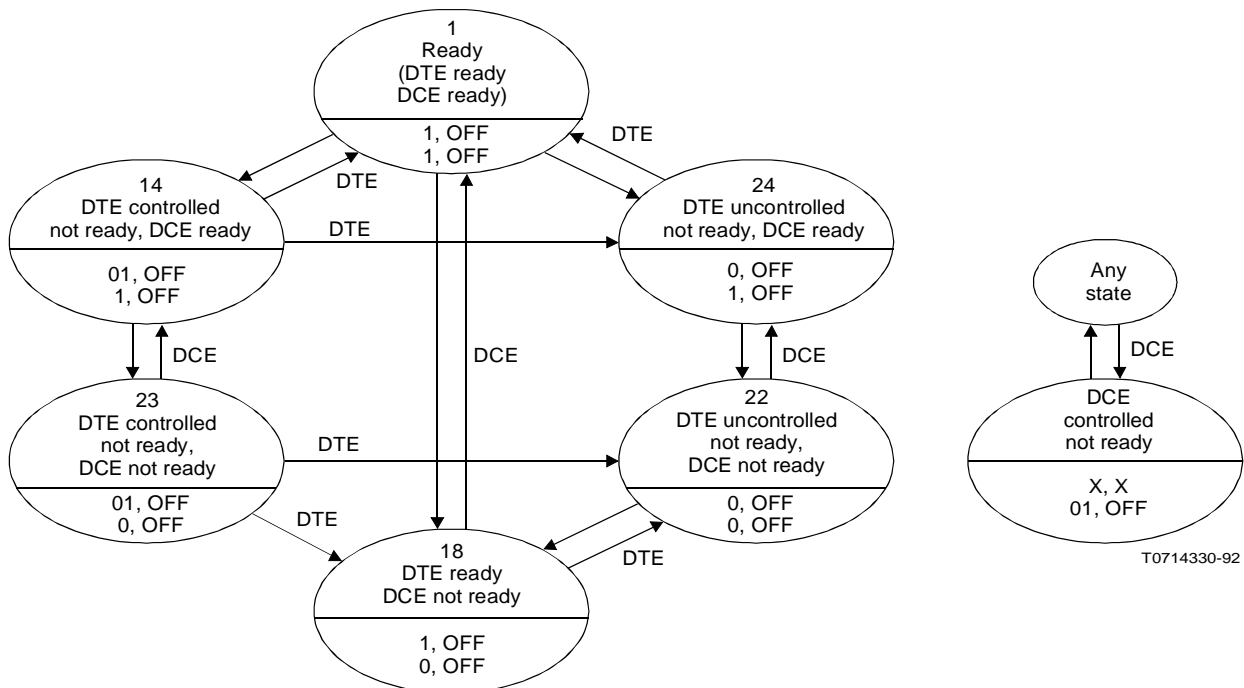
1
Ready
(DTE ready
DCE ready)

1, OFF
1, OFF

DTE

DTE

14
DTE controlled
not ready, DCE ready

01, OFF
1, OFF

DTE

24
DTE uncontrolled
not ready, DCE ready

0, OFF
1, OFF

Any
state

DCE

DCE

DCE

DCE

23
DTE controlled
not ready,
DCE not ready

01, OFF
0, OFF

DTE

22
DTE uncontrolled
not ready,
DCE not ready

0, OFF
0, OFF

DCE
controlled
not ready

X, X
01, OFF

DTE

18
DTE ready
DCE not ready

1, OFF
0, OFF

DTE

T0714330-92